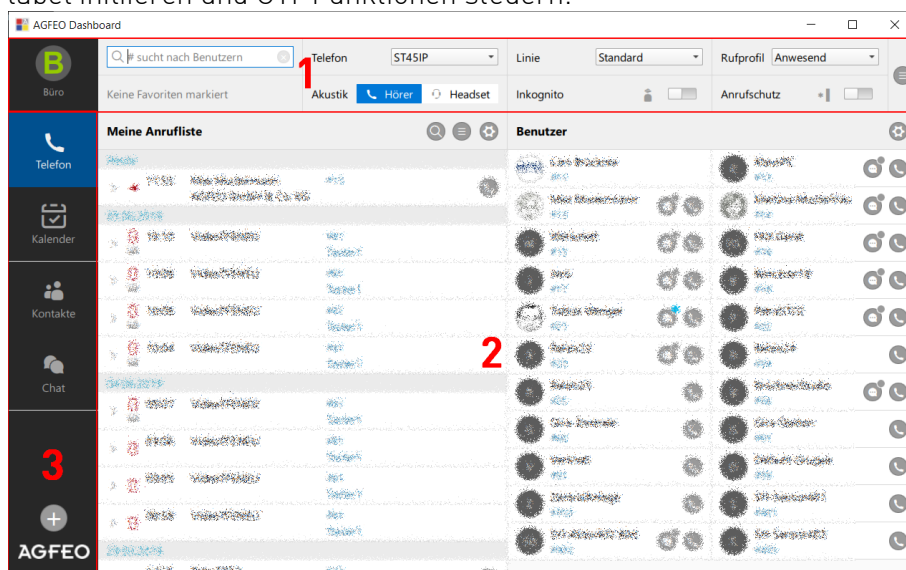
tabet initiieren und CTI-Funktionen steuern.

AGFEO Dashboard

B
Büro

# sucht nach Benutzern
Keine Favoriten markiert

1

Telefon ST45IP
Akustik Hörer Headset

Linie Standard
Inkognito

Rufprofil Anwesend
Anrufschutz

Telefon
Kalender
Kontakte
Chat

Meine Anrufliste

Benutzer

2

3

AGFEO